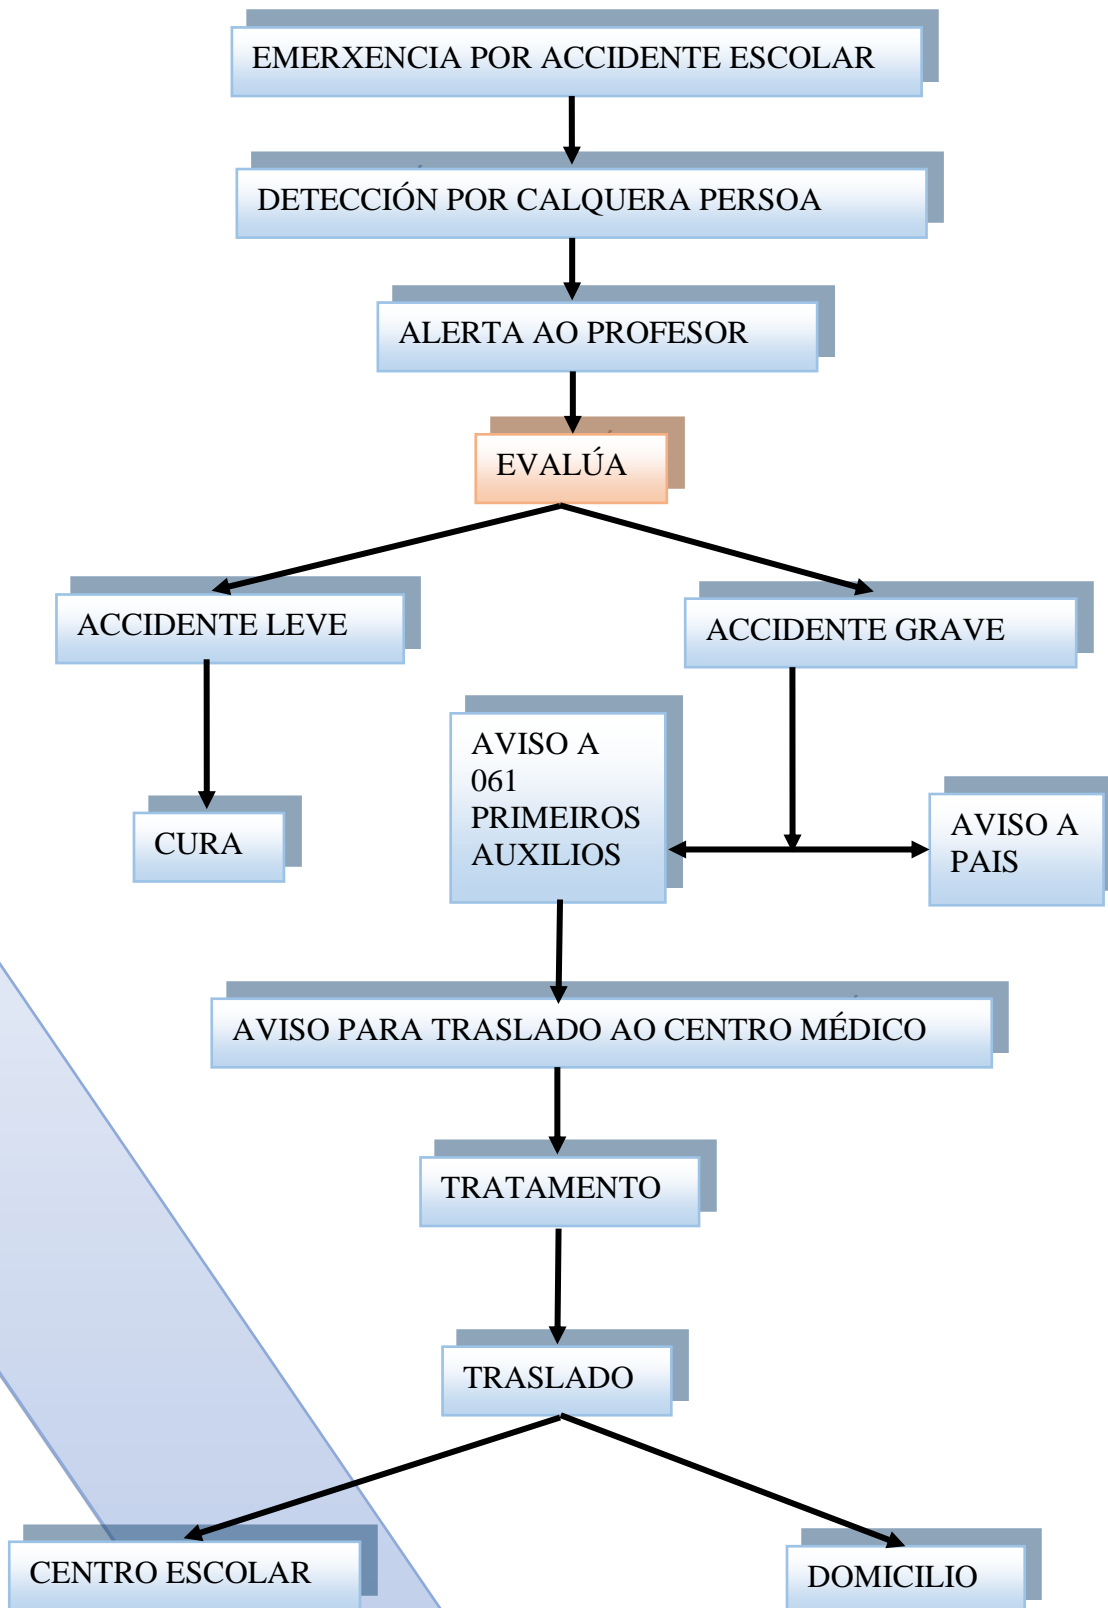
EMERXENCIA POR ACCIDENTE ESCOLAR

DETECCIÓN POR CALQUERA PERSOA

ALERTA AO PROFESOR

EVALÚA

ACCIDENTE LEVE

ACCIDENTE GRAVE

CURA

AVISO A 061 PRIMEIROS AUXILIOS

AVISO A PAIS

AVISO PARA TRASLADO AO CENTRO MÉDICO

TRATAMENTO

TRASLADO

CENTRO ESCOLAR

DOMICILIO